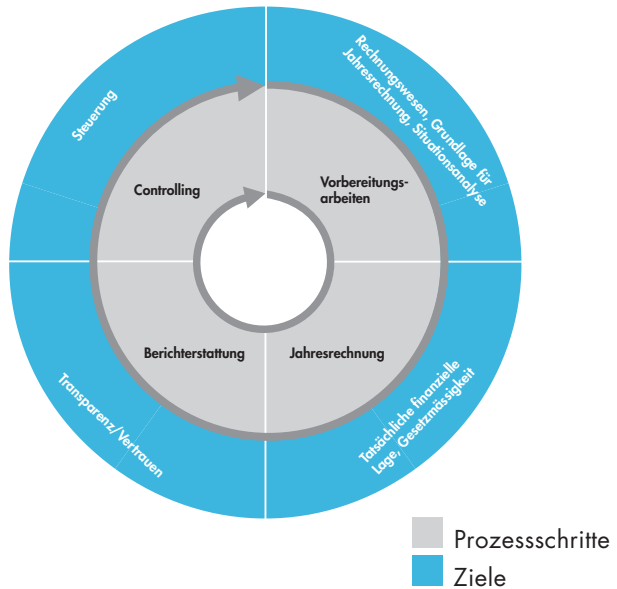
Steuerung

Rechnungswesen, Grundlage für Jahresrechnung, Situationsanalyse

Controlling

Vorbereitungs-arbeiten

Berichterstattung

Jahresrechnung

Transparenz/Vertrauen

Tatsächliche finanzielle Lage, Gesetzmässigkeit

Prozessschritte
Ziele